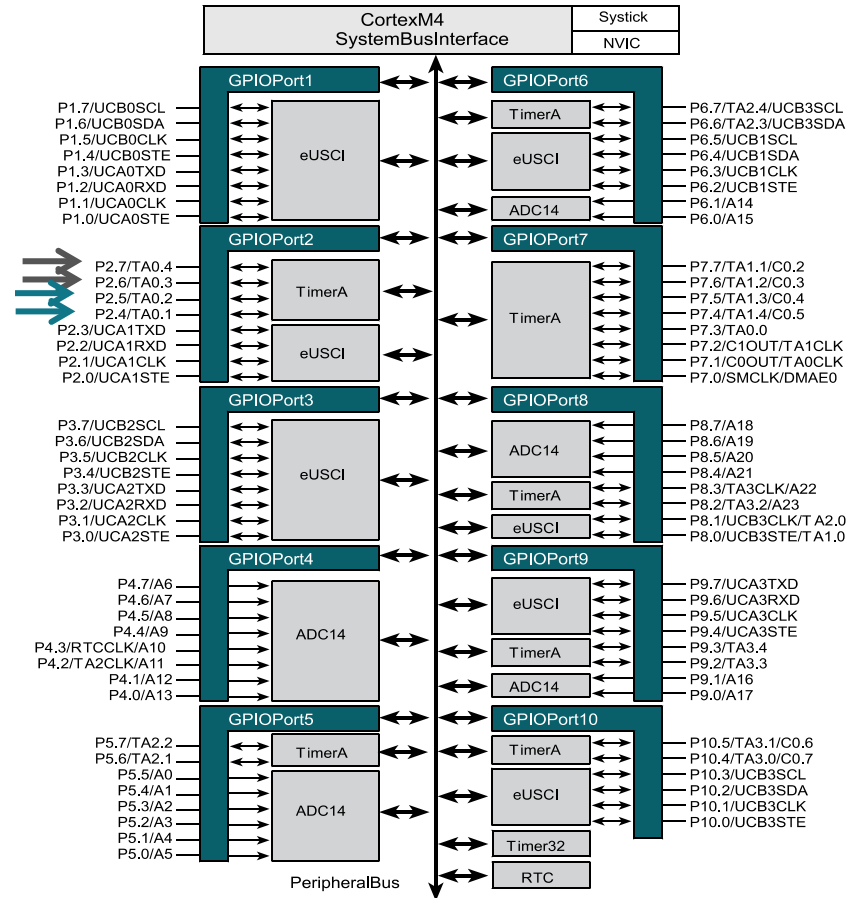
CortexM4
SystemBusInterface

Systick

NVIC

GPIOPort1

P1.7/UCB0SCL
P1.6/UCB0SDA
P1.5/UCB0CLK
P1.4/UCB0STE
P1.3/UCA0TXD
P1.2/UCA0RXD
P1.1/UCA0CLK
P1.0/UCA0STE

eUSCI

GPIOPort2

P2.7/TA0.4
P2.6/TA0.3
P2.5/TA0.2
P2.4/TA0.1
P2.3/UCA1TXD
P2.2/UCA1RXD
P2.1/UCA1CLK
P2.0/UCA1STE

TimerA

eUSCI

GPIOPort3

P3.7/UCB2SCL
P3.6/UCB2SDA
P3.5/UCB2CLK
P3.4/UCB2STE
P3.3/UCA2TXD
P3.2/UCA2RXD
P3.1/UCA2CLK
P3.0/UCA2STE

eUSCI

GPIOPort4

P4.7/A6
P4.6/A7
P4.5/A8
P4.4/A9
P4.3/RTCCLK/A10
P4.2/TA2CLK/A11
P4.1/A12
P4.0/A13

ADC14

GPIOPort5

P5.7/TA2.2
P5.6/TA2.1
P5.5/A0
P5.4/A1
P5.3/A2
P5.2/A3
P5.1/A4
P5.0/A5

TimerA

ADC14

PeripheralBus

GPIOPort6

TimerA

eUSCI

ADC14

P6.7/TA2.4/UCB3SCL
P6.6/TA2.3/UCB3SDA
P6.5/UCB1SCL
P6.4/UCB1SDA
P6.3/UCB1CLK
P6.2/UCB1STE
P6.1/A14
P6.0/A15

GPIOPort7

TimerA

P7.7/TA1.1/C0.2
P7.6/TA1.2/C0.3
P7.5/TA1.3/C0.4
P7.4/TA1.4/C0.5
P7.3/TA0.0
P7.2/C1OUT/TA1CLK
P7.1/C0OUT/TA0CLK
P7.0/SMCLK/DMAE0

GPIOPort8

ADC14

TimerA

eUSCI

P8.7/A18
P8.6/A19
P8.5/A20
P8.4/A21
P8.3/TA3CLK/A22
P8.2/TA3.2/A23
P8.1/UCB3CLK/TA2.0
P8.0/UCB3STE/TA1.0

GPIOPort9

eUSCI

TimerA

ADC14

P9.7/UCA3TXD
P9.6/UCA3RXD
P9.5/UCA3CLK
P9.4/UCA3STE
P9.3/TA3.4
P9.2/TA3.3
P9.1/A16
P9.0/A17

GPIOPort10

TimerA

eUSCI

P10.5/TA3.1/C0.6
P10.4/TA3.0/C0.7
P10.3/UCB3SCL
P10.2/UCB3SDA
P10.1/UCB3CLK
P10.0/UCB3STE

Timer32

RTC